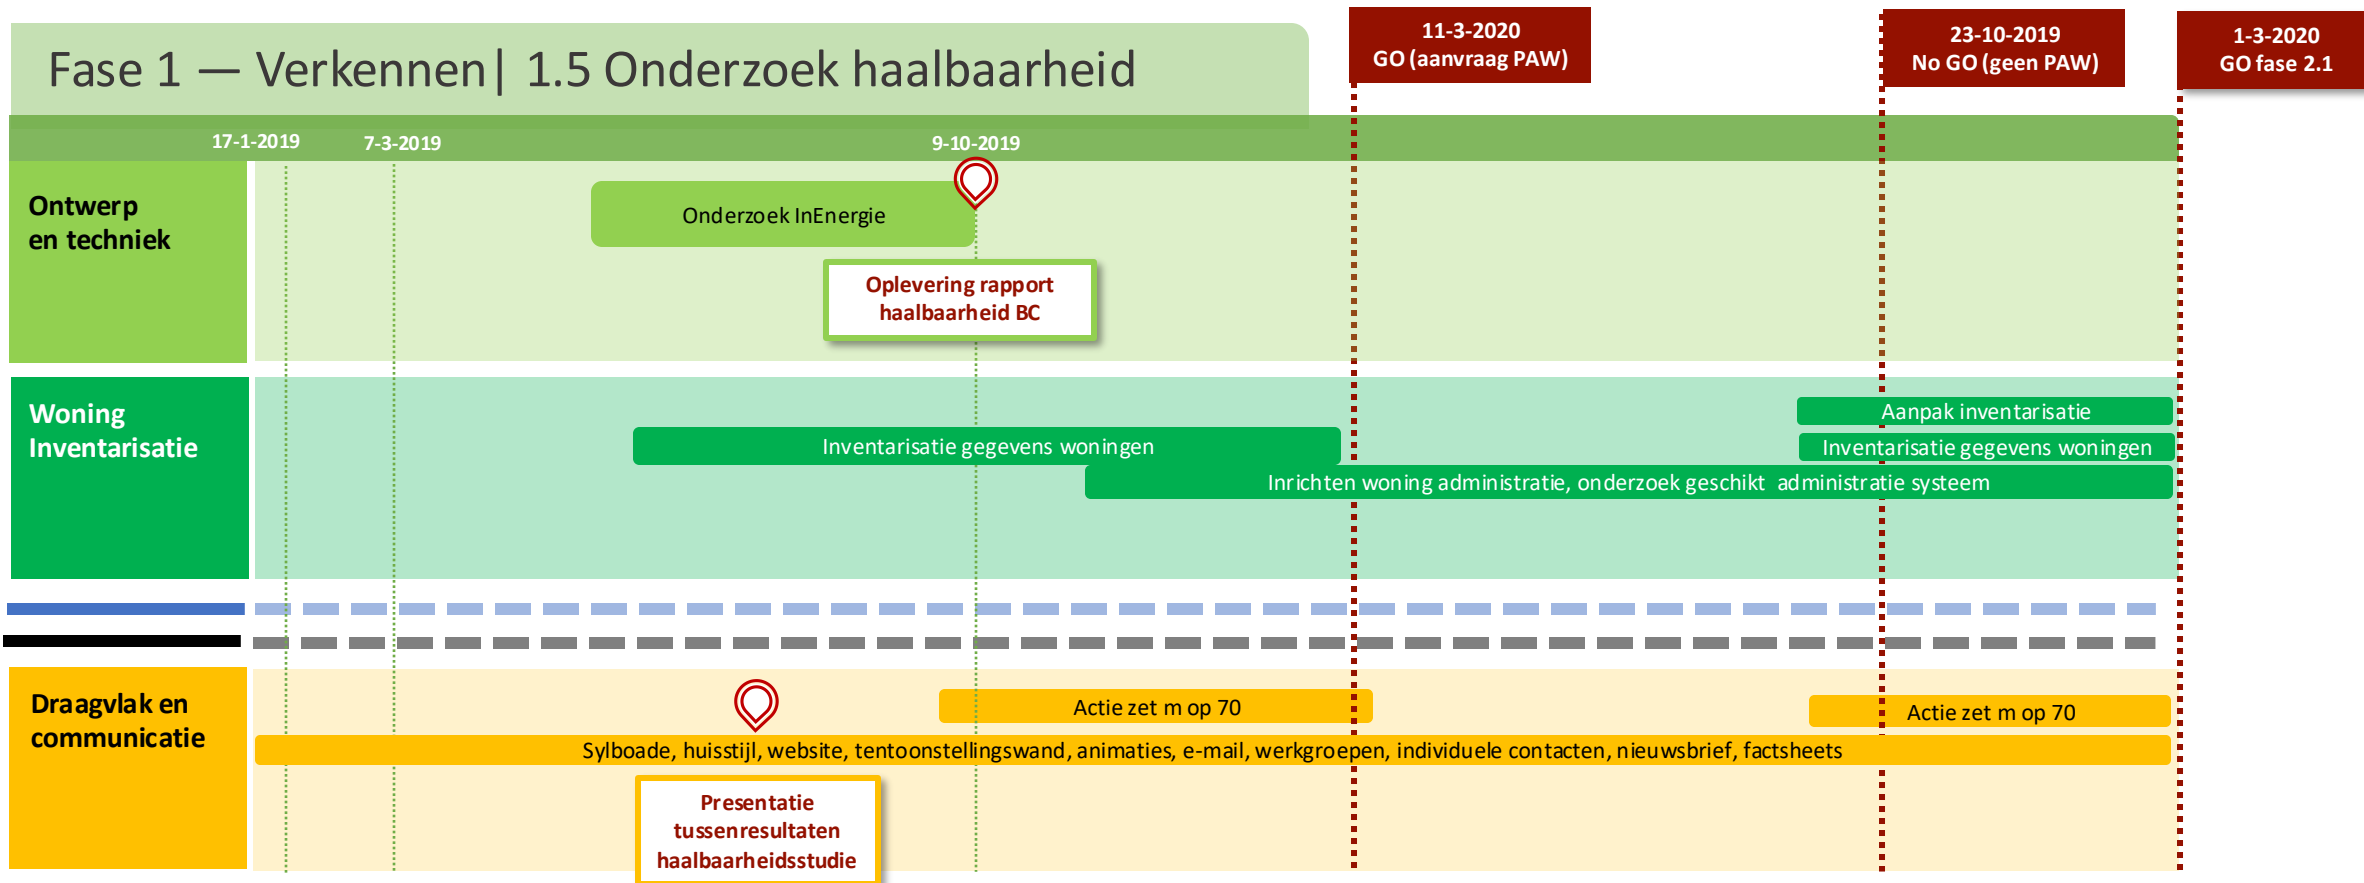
Fase 1 — Verkennen | 1.5 Onderzoek haalbaarheid

11-3-2020
GO (aanvraag PAW)

23-10-2019
No GO (geen PAW)

1-3-2020
GO fase 2.1

17-1-2019
7-3-2019
9-10-2019

Ontwerp en techniek

Onderzoek InEnergie

Oplevering rapport haalbaarheid BC

Woning Inventarisatie

Aanpak inventarisatie

Inventarisatie gegevens woningen

Inventarisatie gegevens woningen

Inrichten woning administratie, onderzoek geschikt administratie systeem

Draagvlak en communicatie

Actie zet m op 70

Actie zet m op 70

Sylboade, huisstijl, website, tentoonstellingswand, animaties, e-mail, werkgroepen, individuele contacten, nieuwsbrief, factsheets

Presentatie tussenresultaten haalbaarheidsstudie